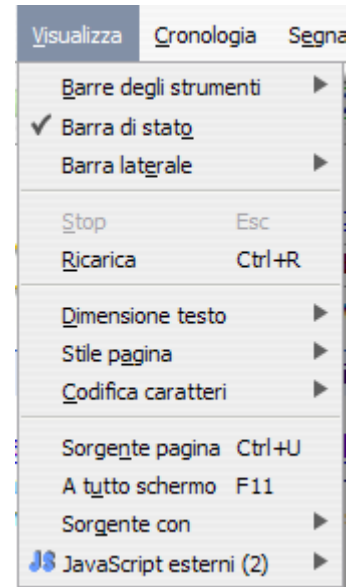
Visualizza Cronologia Segna

Barre degli strumenti
✓ Barra di stato
Barra laterale

Stop Esc
Ricarica Ctrl+R

Dimensione testo
Stile pagina
Codifica caratteri

Sorgente pagina Ctrl+U
A tutto schermo F11
Sorgente con
JavaScript esterni (2)